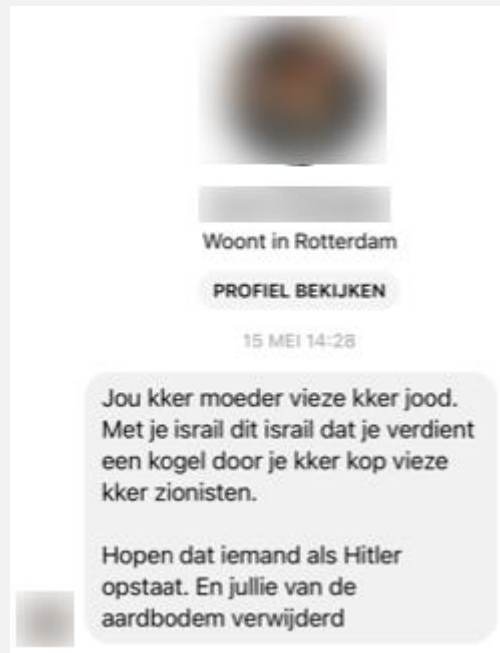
Woont in Rotterdam

PROFIEL BEKIJKEN

15 MEI 14:28

Jou kker moeder vieze kker jood. Met je israil dit israil dat je verdient een kogel door je kker kop vieze kker zionisten.

Hopen dat iemand als Hitler opstaat. En jullie van de aardbodem verwijderd